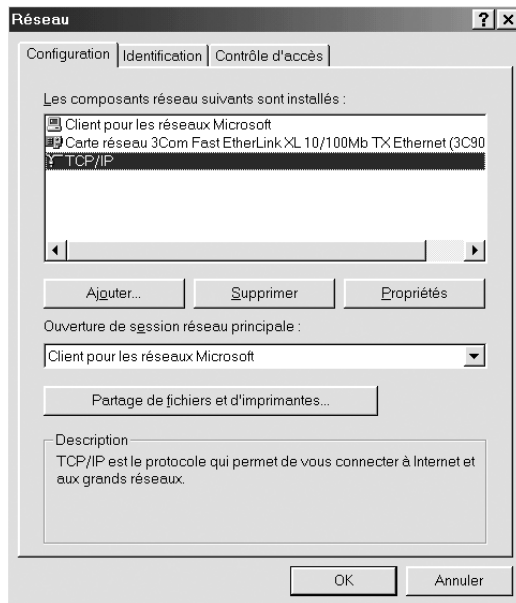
Réseau

?
×

Configuration | Identification | Contrôle d'accès

Les composants réseau suivants sont installés :

Client pour les réseaux Microsoft
Carte réseau 3Com Fast EtherLink XL 10/100Mb TX Ethernet (3C90
TCP/IP

Ajouter...
Supprimer
Propriétés

Ouverture de session réseau principale :

Client pour les réseaux Microsoft

Partage de fichiers et d'imprimantes...

Description
TCP/IP est le protocole qui permet de vous connecter à Internet et aux grands réseaux.

OK
Annuler